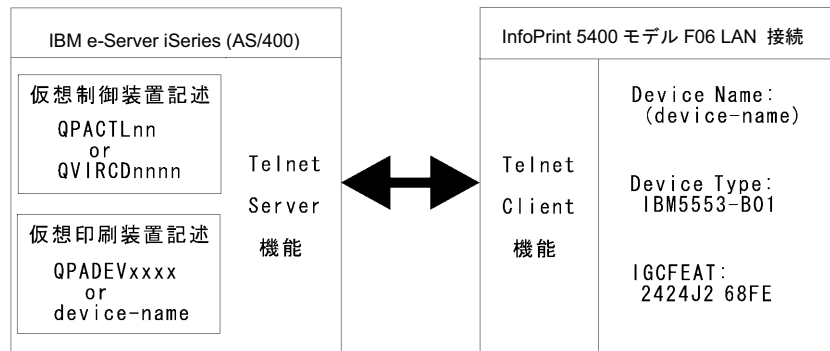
IBM e-Server iSeries (AS/400)

仮想制御装置記述

QPACTLnn
or
QVIRCDnnnn

仮想印刷装置記述

QPADEVxxxx
or
device-name

Telnet
Server
機能

InfoPrint 5400 モデル F06 LAN 接続

Telnet
Client
機能

Device Name:
(device-name)

Device Type:
IBM5553-B01

IGCFEAT:
2424J2 68FE